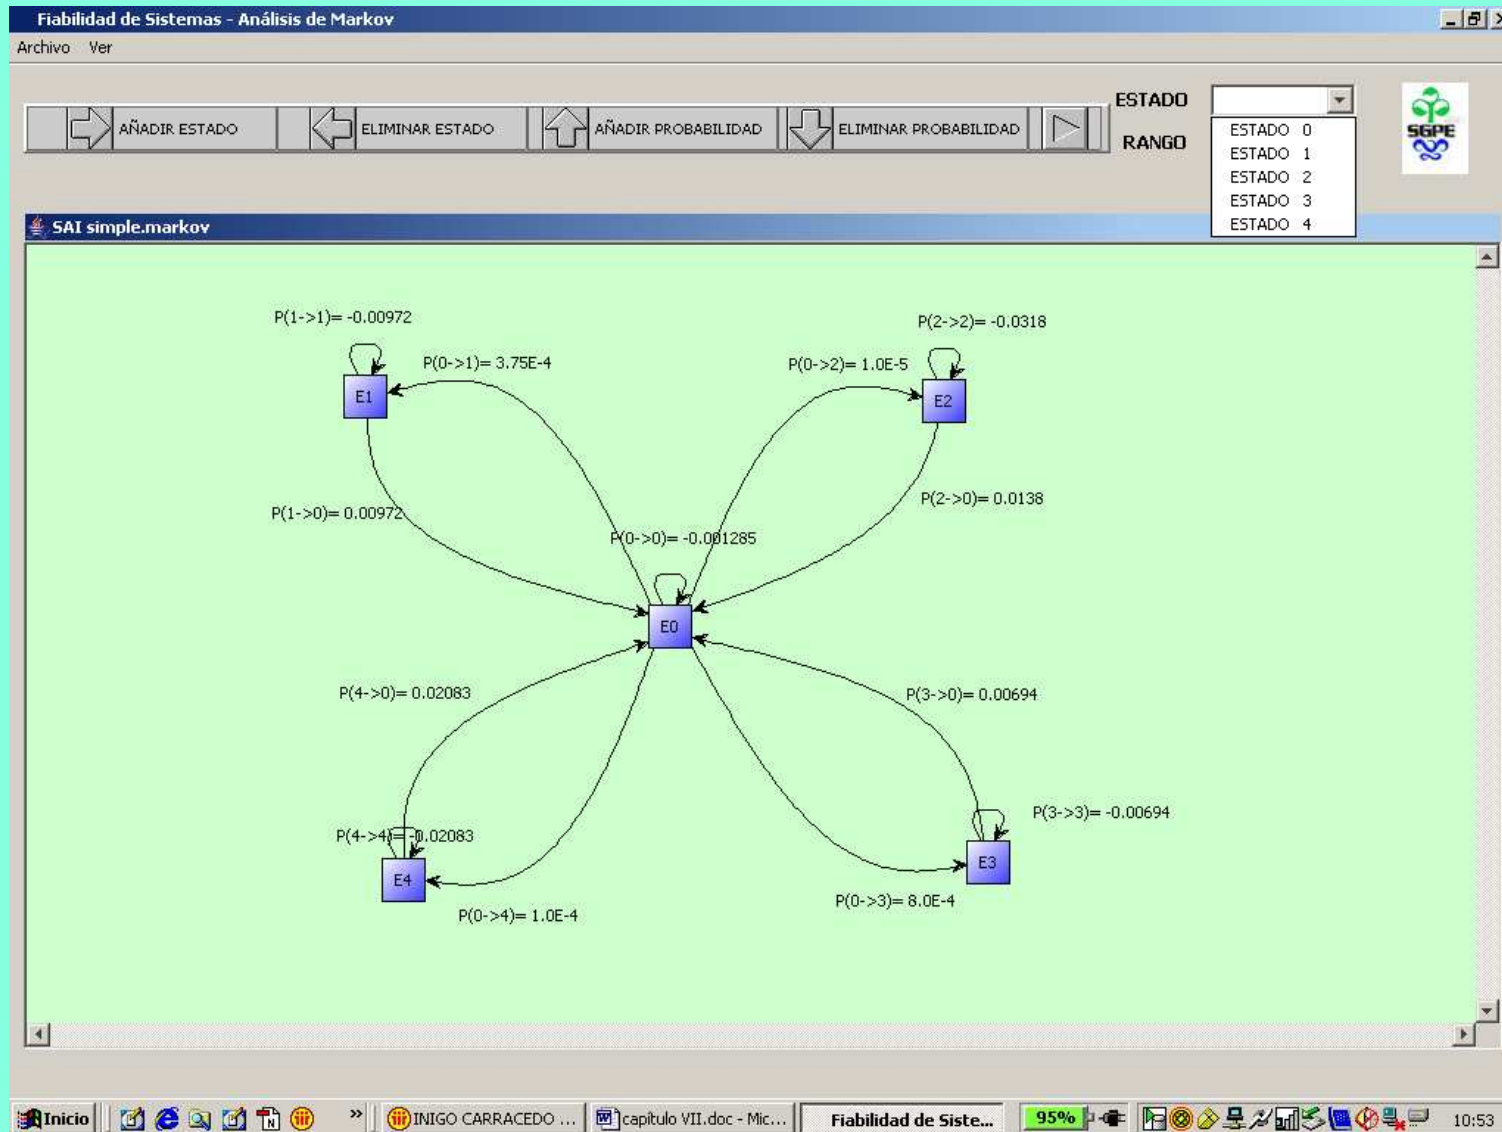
Fiabilidad de Sistemas - Análisis de Markov

Archivo Ver

AÑADIR ESTADO
ELIMINAR ESTADO
AÑADIR PROBABILIDAD
ELIMINAR PROBABILIDAD

ESTADO
RANGO

ESTADO 0
ESTADO 1
ESTADO 2
ESTADO 3
ESTADO 4

SGPE

SAI simple.markov

P(1->1)= -0.00972
P(0->1)= 3.75E-4
E1
P(0->2)= 1.0E-5
P(2->2)= -0.0318
E2
P(1->0)= 0.00972
P(2->0)= 0.0138
P(0->0)= -0.001285
E0
P(4->0)= 0.02083
P(3->0)= 0.00694
P(3->3)= -0.00694
P(4->4)= -0.02083
E4
E3
P(0->4)= 1.0E-4
P(0->3)= 8.0E-4

Inicio
INIGO CARRACEDO ...
capitulo VII.doc - Mic...
Fiabilidad de Siste...
95%
10:53